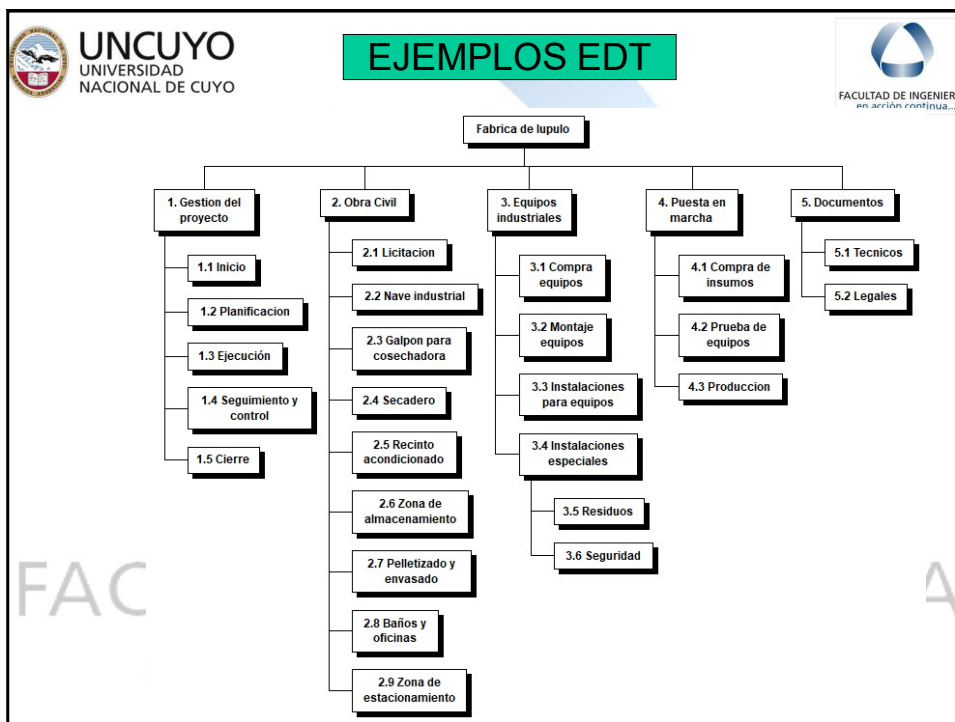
UNCUYO
UNIVERSIDAD
NACIONAL DE CUYO

EJEMPLOS EDT

FACULTAD DE INGENIER
en acción continua...

Fabrica de lupulo

1. Gestion del proyecto
1.1 Inicio
1.2 Planificacion
1.3 Ejecución
1.4 Seguimiento y control
1.5 Cierre

2. Obra Civil
2.1 Licitacion
2.2 Nave industrial
2.3 Galpon para cosechadora
2.4 Secadero
2.5 Recinto acondicionado
2.6 Zona de almacenamiento
2.7 Pelletizado y envasado
2.8 Baños y oficinas
2.9 Zona de estacionamiento

3. Equipos industriales
3.1 Compra equipos
3.2 Montaje equipos
3.3 Instalaciones para equipos
3.4 Instalaciones especiales
3.5 Residuos
3.6 Seguridad

4. Puesta en marcha
4.1 Compra de insumos
4.2 Prueba de equipos
4.3 Produccion

5. Documentos
5.1 Tecnicos
5.2 Legales

FAC

A